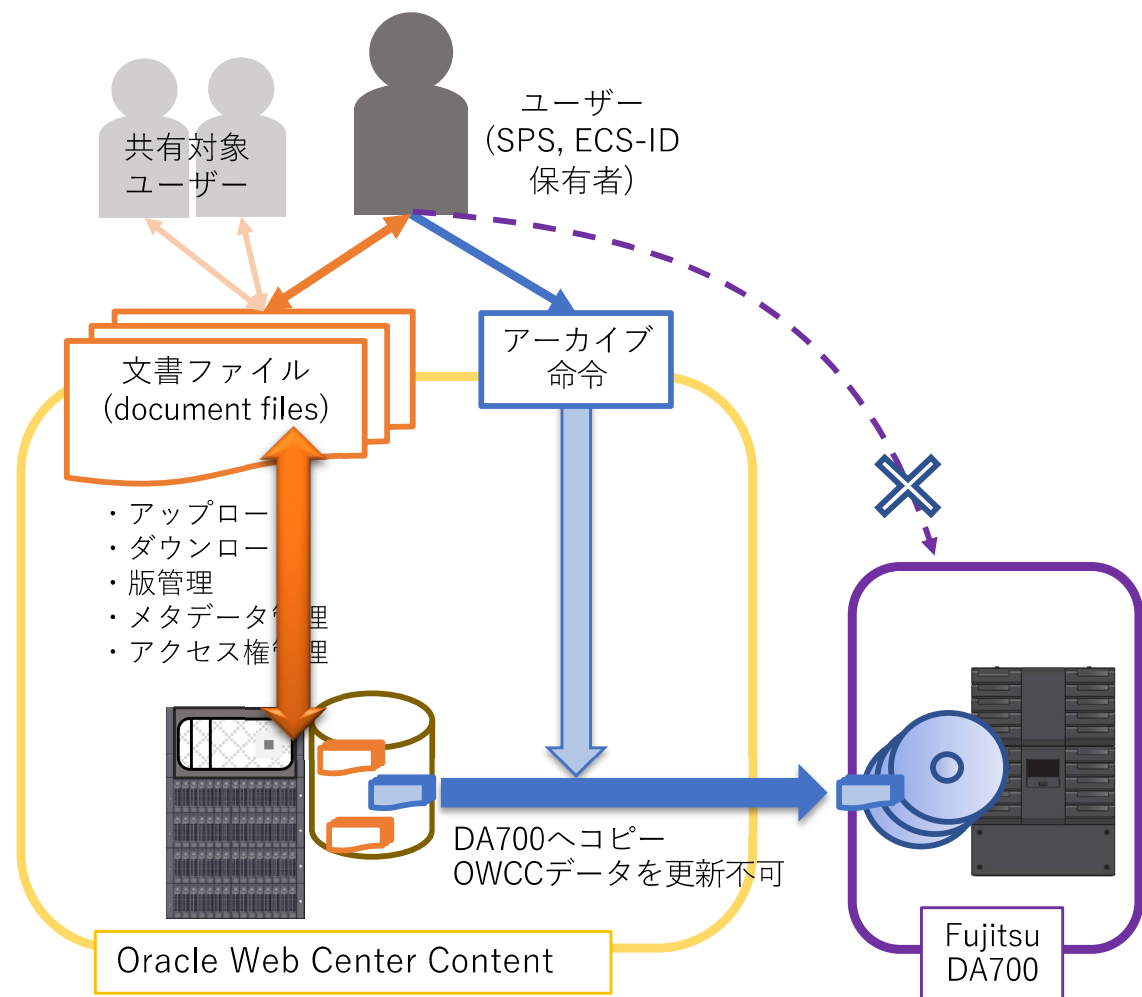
共有対象
ユーザー

ユーザー
(SPS, ECS-ID
保有者)

文書ファイル
(document files)

アーカイブ
命令

・アップロー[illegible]
・ダウンロー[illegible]
・版管理
・メタデータ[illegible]理
・アクセス権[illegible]理

DA700へコピー
OWCCデータを更新不可

Oracle Web Center Content

Fujitsu
DA700